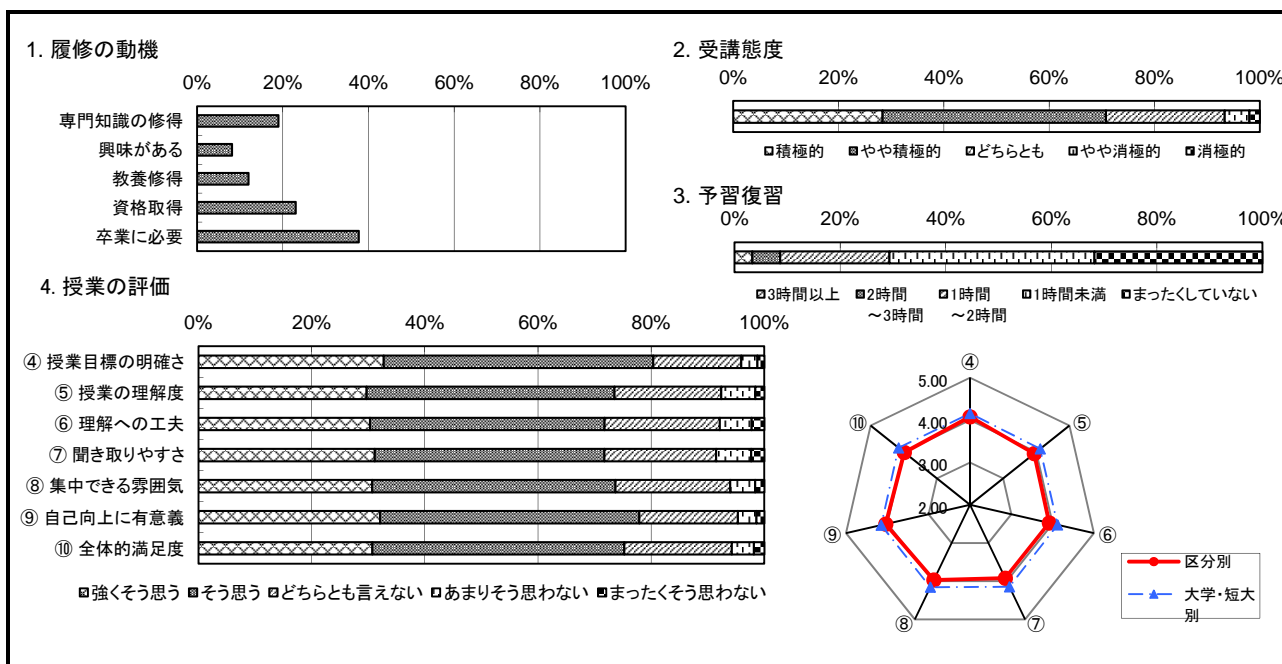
1. 履修の動機

0% 20% 40% 60% 80% 100%

専門知識の修得
興味がある
教養修得
資格取得
卒業に必要

2. 受講態度

0% 20% 40% 60% 80% 100%

積極的 やや積極的 どちらとも やや消極的 消極的

3. 予習復習

0% 20% 40% 60% 80% 100%

3時間以上 2時間～3時間 1時間～2時間 1時間未満 まったくしていない

4. 授業の評価

0% 20% 40% 60% 80% 100%

④ 授業目標の明確さ
⑤ 授業の理解度
⑥ 理解への工夫
⑦ 聞き取りやすさ
⑧ 集中できる雰囲気
⑨ 自己向上に有意義
⑩ 全体的満足度

強くそう思う そう思う どちらとも言えない あまりそう思わない まったくそう思わない

④ ⑤ ⑥ ⑦ ⑧ ⑨ ⑩

5.00
4.00
3.00
2.00

区分別
大学・短大別